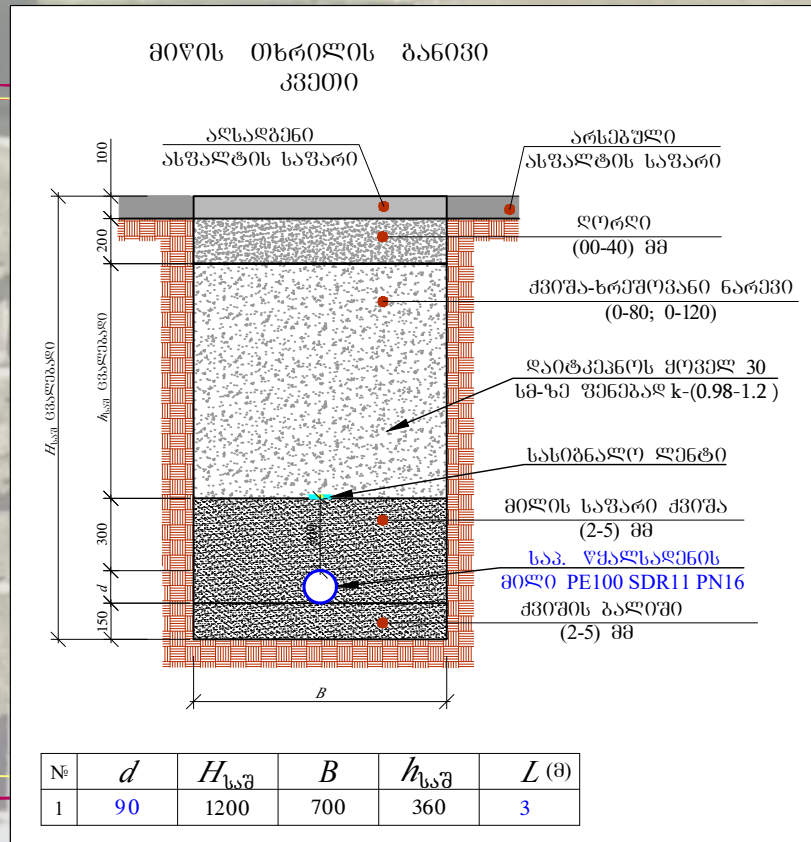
მიწის თხრილის განივი კვეთი

აღსადგენი ასფალტის საფარი

არსებული ასფალტის საფარი

ღორღი (00-40) მმ

ქვიშა-ხრეშოვანი ნარევი (0-80; 0-120)

დაიტკეპნოს ყოველ 30 სმ-ზე ფენებად k-(0.98-1.2 )

სასიგნალო ლენტი

მილის საფარი ქვიშა (2-5) მმ

საკ. წყალსადენის მილი PE100 SDR11 PN16

ქვიშის ბალიში (2-5) მმ

100

200

300

150

d

$H_{საშ}$ ცვალებადი

$h_{საშ}$ ცვალებადი

B

| № | $d$ | $H_{საშ}$ | $B$ | $h_{საშ}$ | $L$ (მ) |
|---|---|---|---|---|---|
| 1 | 90 | 1200 | 700 | 360 | 3 |